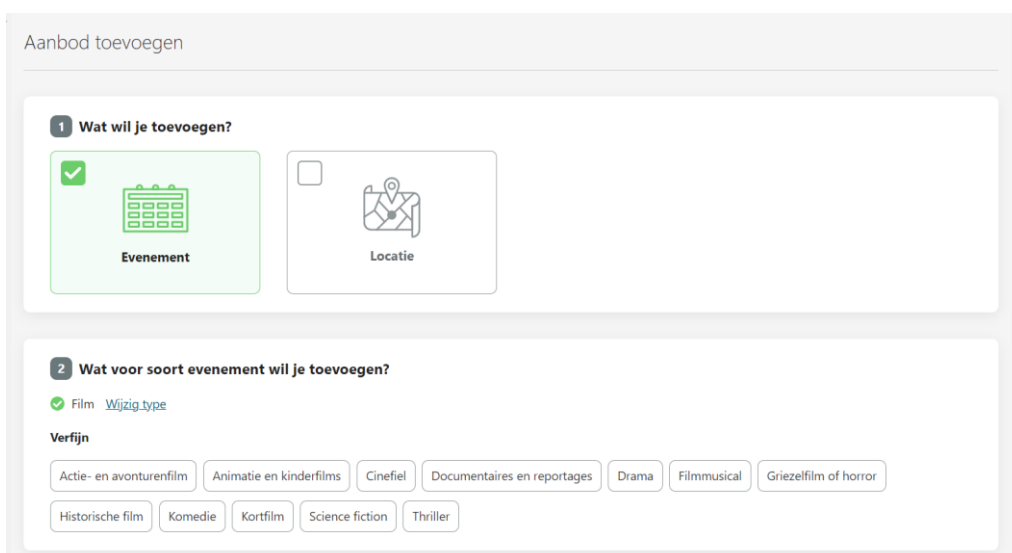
Aanbod toevoegen

1 Wat wil je toevoegen?

Evenement

Locatie

2 Wat voor soort evenement wil je toevoegen?

Film Wijzig type

Verfijn

Actie- en avonturenfilm | Animatie en kinderfilms | Cinefiel | Documentaires en reportages | Drama | Filmmusical | Griezelfilm of horror | Historische film | Komedie | Kortfilm | Science fiction | Thriller